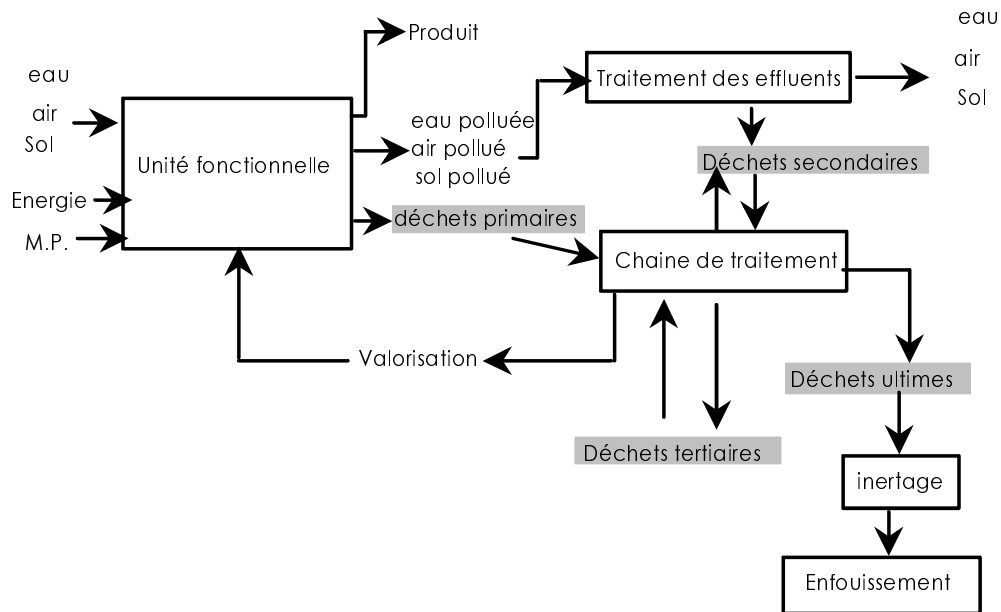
eau
air
Sol
Energie
M.P.
Unité fonctionnelle
Produit
eau polluée
air pollué
sol pollué
Traitement des effluents
eau
air
Sol
Déchets secondaires
déchets primaires
Chaine de traitement
Valorisation
Déchets ultimes
Déchets tertiaires
inertage
Enfouissement